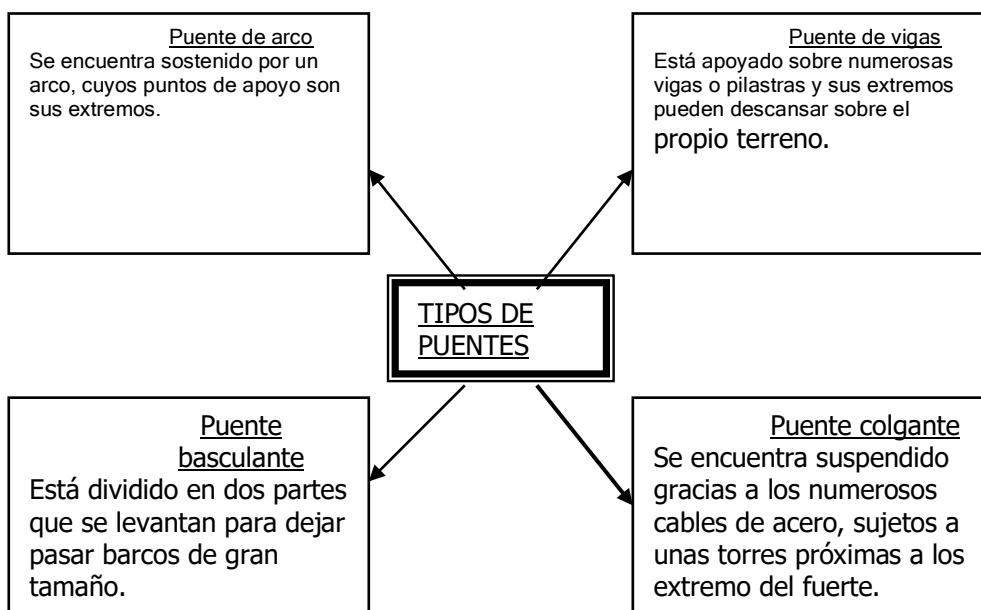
Puente de arco
Se encuentra sostenido por un arco, cuyos puntos de apoyo son sus extremos.

Puente de vigas
Está apoyado sobre numerosas vigas o pilastras y sus extremos pueden descansar sobre el propio terreno.

TIPOS DE PUENTES

Puente basculante
Está dividido en dos partes que se levantan para dejar pasar barcos de gran tamaño.

Puente colgante
Se encuentra suspendido gracias a los numerosos cables de acero, sujetos a unas torres próximas a los extremo del fuerte.